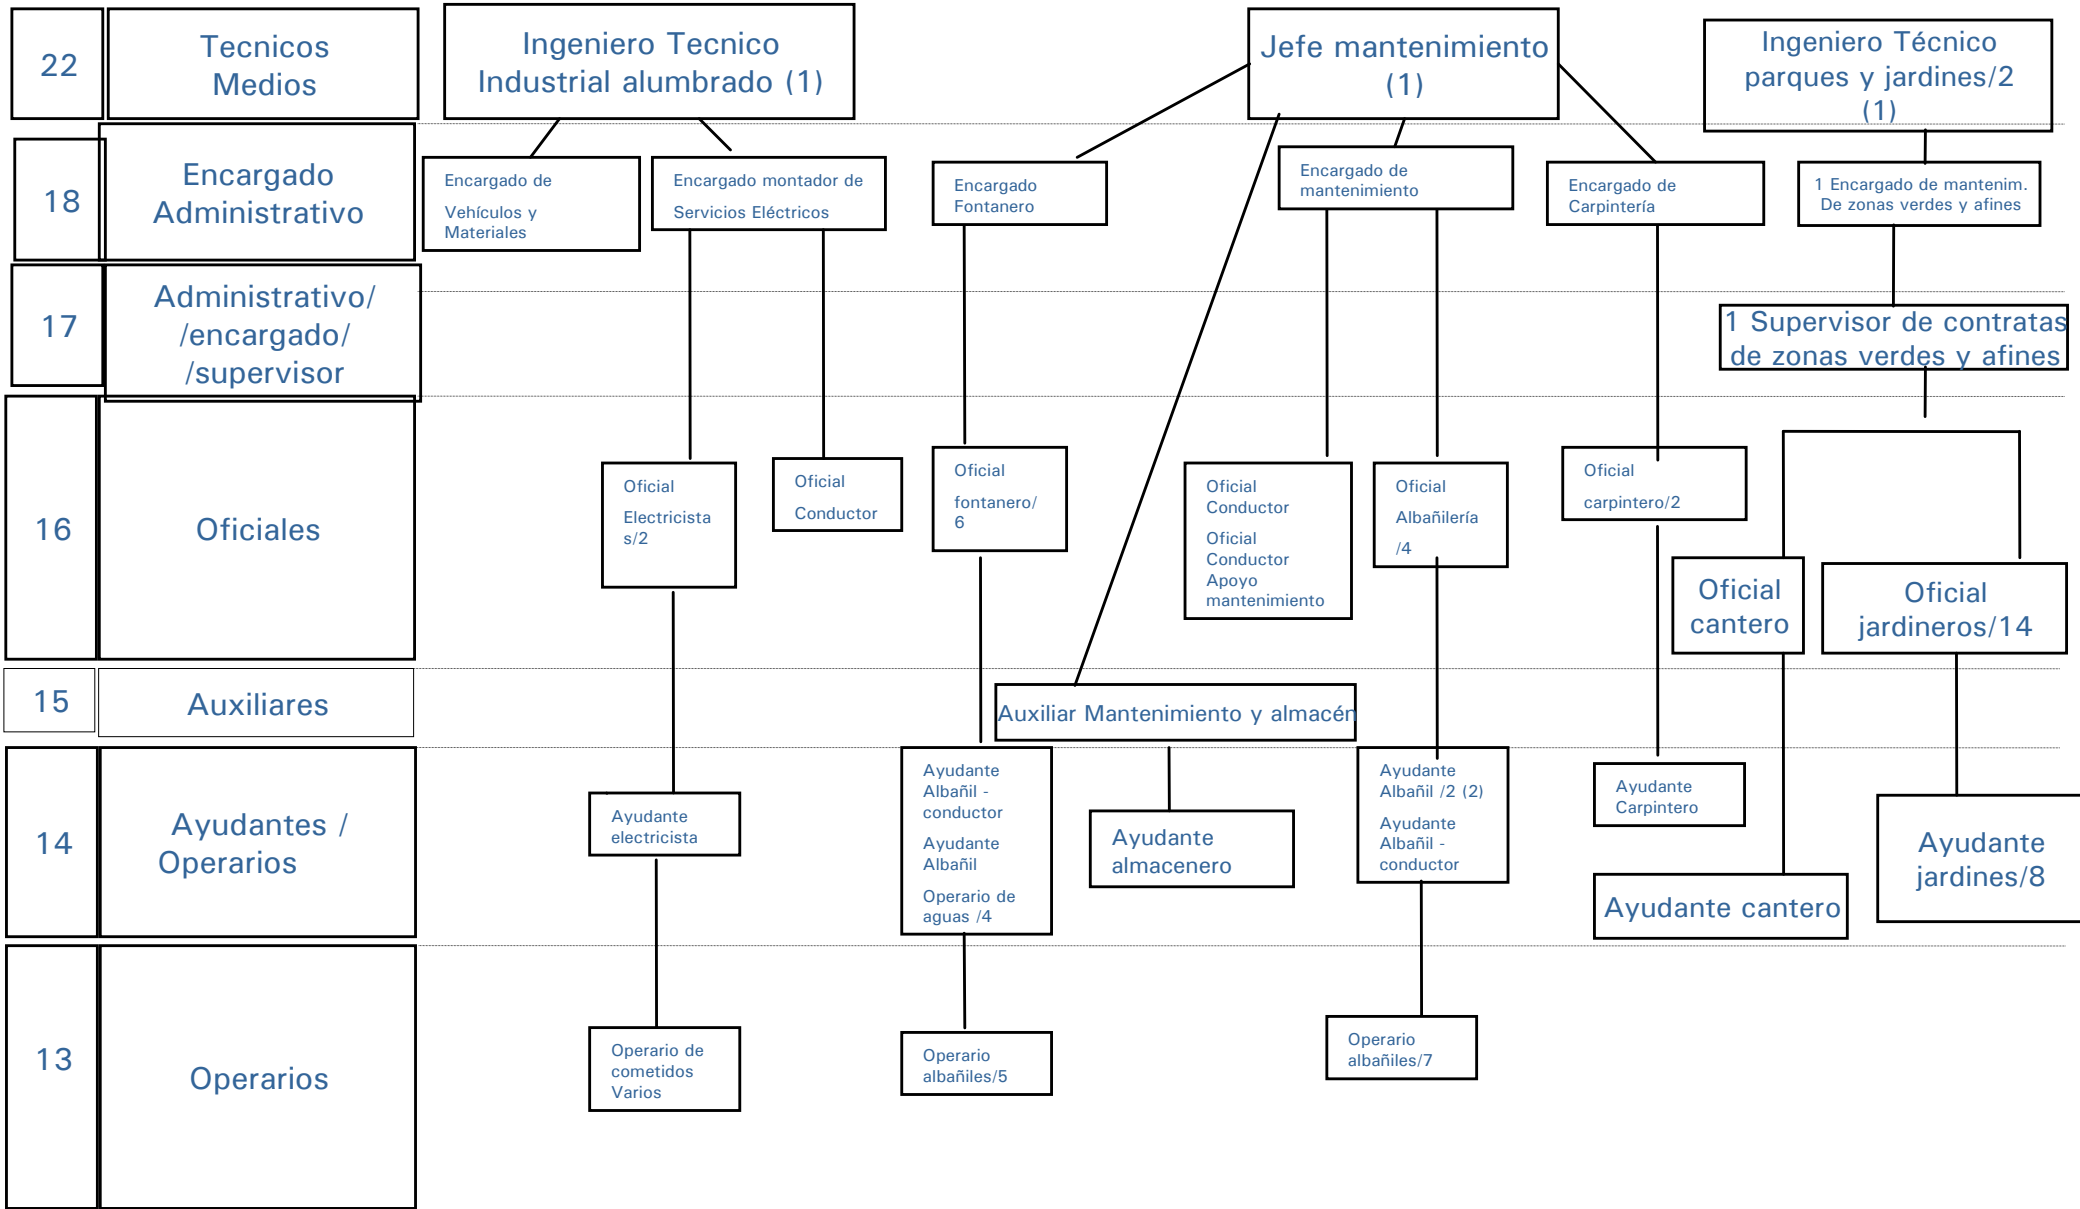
22
Tecnicos Medios

Ingeniero Tecnico Industrial alumbrado (1)

Jefe mantenimiento (1)

Ingeniero Técnico parques y jardines/2 (1)

18
Encargado Administrativo

Encargado de Vehículos y Materiales

Encargado montador de Servicios Eléctricos

Encargado Fontanero

Encargado de mantenimiento

Encargado de Carpintería

1 Encargado de mantenim. De zonas verdes y afines

17
Administrativo/ /encargado/ /supervisor

1 Supervisor de contratas de zonas verdes y afines

16
Oficiales

Oficial Electricista s/2

Oficial Conductor

Oficial fontanero/ 6

Oficial Conductor

Oficial Conductor Apoyo mantenimiento

Oficial Albañilería /4

Oficial carpintero/2

Oficial cantero

Oficial jardineros/14

15
Auxiliares

Auxiliar Mantenimiento y almacén

14
Ayudantes / Operarios

Ayudante electricista

Ayudante Albañil - conductor

Ayudante Albañil

Operario de aguas /4

Ayudante almacenero

Ayudante Albañil /2 (2)

Ayudante Albañil - conductor

Ayudante Carpintero

Ayudante cantero

Ayudante jardines/8

13
Operarios

Operario de cometidos Varios

Operario albañiles/5

Operario albañiles/7